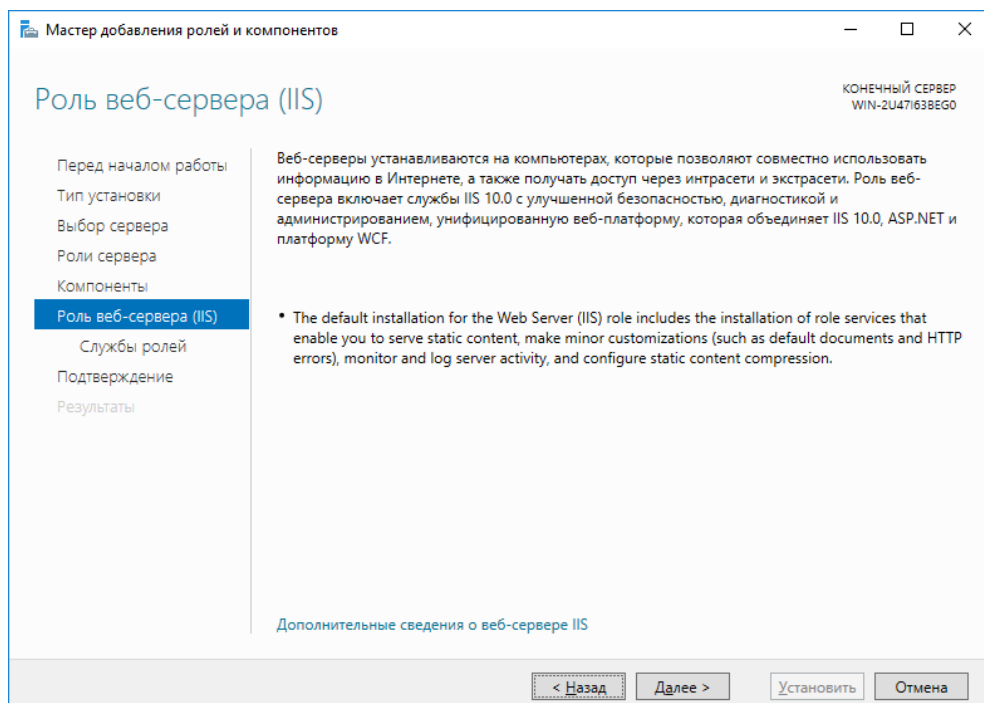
Мастер добавления ролей и компонентов

Роль веб-сервера (IIS)

КОНЕЧНЫЙ СЕРВЕР
WIN-2U47I63BEG0

Перед началом работы
Тип установки
Выбор сервера
Роли сервера
Компоненты
Роль веб-сервера (IIS)
Службы ролей
Подтверждение
Результаты

Веб-серверы устанавливаются на компьютерах, которые позволяют совместно использовать информацию в Интернете, а также получать доступ через интрасети и экстрасети. Роль веб-сервера включает службы IIS 10.0 с улучшенной безопасностью, диагностикой и администрированием, унифицированную веб-платформу, которая объединяет IIS 10.0, ASP.NET и платформу WCF.

• The default installation for the Web Server (IIS) role includes the installation of role services that enable you to serve static content, make minor customizations (such as default documents and HTTP errors), monitor and log server activity, and configure static content compression.

Дополнительные сведения о веб-сервере IIS

< Назад
Далее >
Установить
Отмена